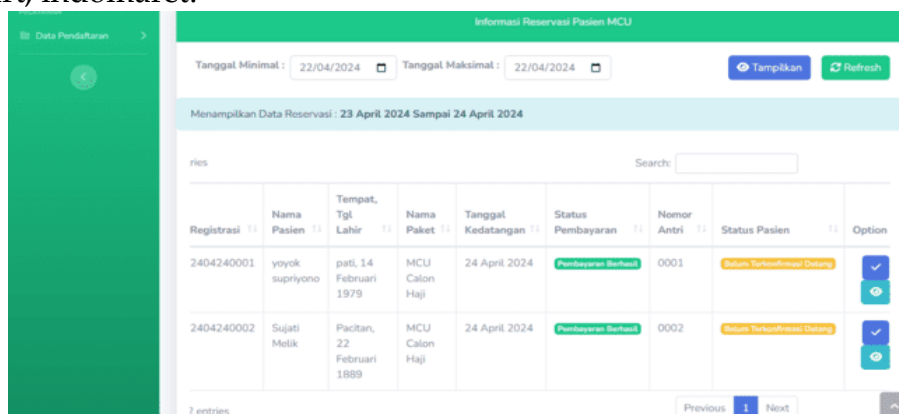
Data Pendaftaran

Informasi Reservasi Pasien MCU

Tanggal Minimal : 22/04/2024 Tanggal Maksimal : 22/04/2024 Tampilkan Refresh

Menampilkan Data Reservasi : 23 April 2024 Sampai 24 April 2024

ries

Search:

| Registrasi | Nama Pasien | Tempat, Tgl Lahir | Nama Paket | Tanggal Kedatangan | Status Pembayaran | Nomor Antri | Status Pasien | Option |
|---|---|---|---|---|---|---|---|---|
| 2404240001 | yoyok supriyono | pati, 14 Februari 1979 | MCU Calon Haji | 24 April 2024 | Pembayaran Berhasil | 0001 | Belum Terkonfirmasi Datang | |
| 2404240002 | Sujati Melik | Pacitan, 22 Februari 1889 | MCU Calon Haji | 24 April 2024 | Pembayaran Berhasil | 0002 | Belum Terkonfirmasi Datang | |

2 entries

Previous 1 Next